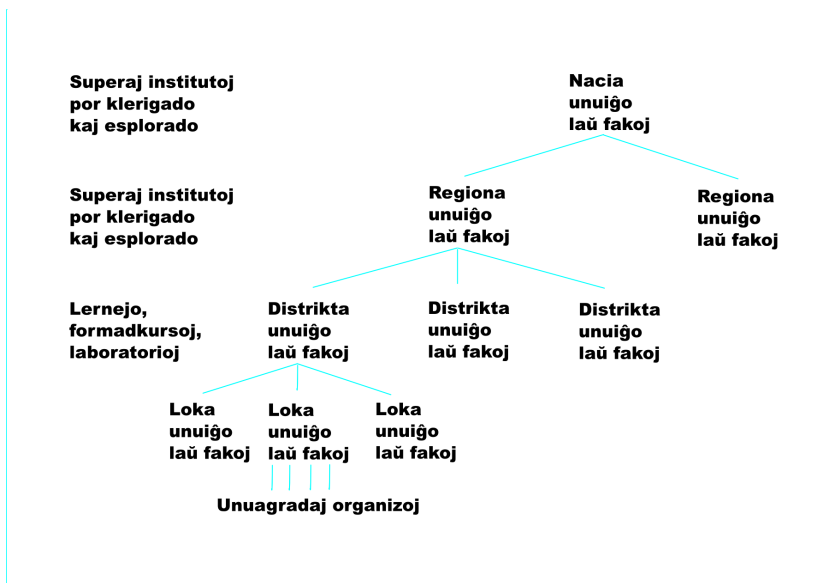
Superaj institutoj por klerigado kaj esplorado

Nacia unuiĝo laŭ fakoj

Superaj institutoj por klerigado kaj esplorado

Regiona unuiĝo laŭ fakoj

Regiona unuiĝo laŭ fakoj

Lernejo, formadkursoj, laboratorioj

Distrikta unuiĝo laŭ fakoj

Distrikta unuiĝo laŭ fakoj

Distrikta unuiĝo laŭ fakoj

Loka unuiĝo laŭ fakoj

Loka unuiĝo laŭ fakoj

Loka unuiĝo laŭ fakoj

Unuagradaj organizoj